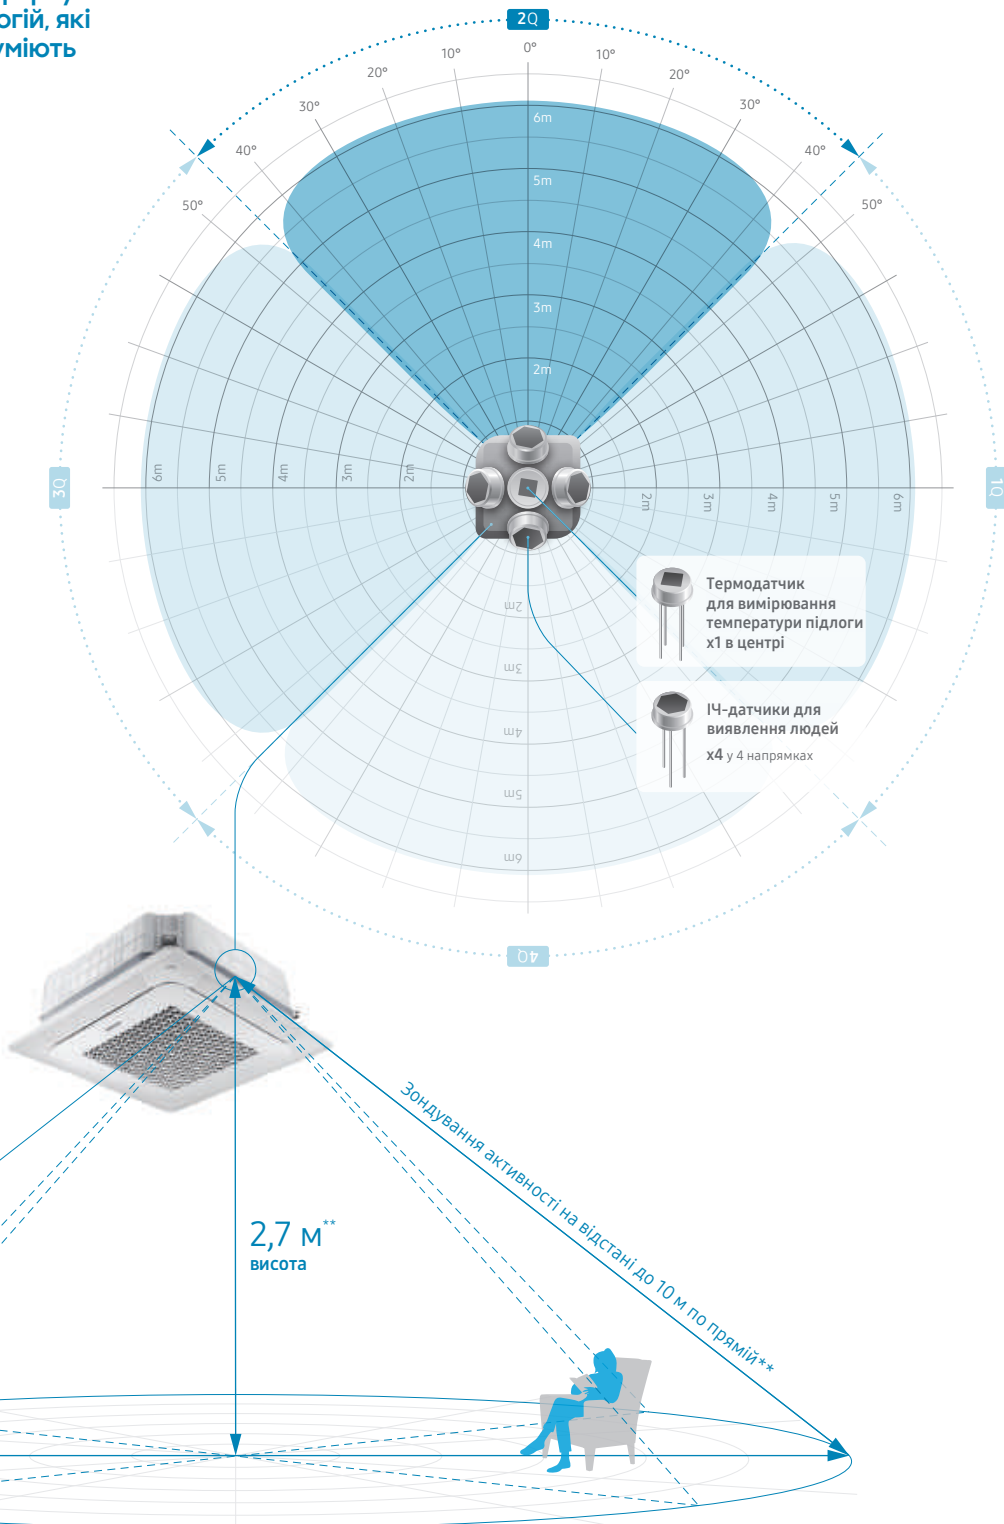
огій, які
уміють

2Q
0°
10°
10°
20°
20°
30°
30°
40°
40°
50°
50°
6m
5m
4m
3m
2m
3Q
6m
5m
4m
3m
2m
2m
3m
4m
5m
6m
1Q
2m
3m
4m
5m
6m
4Q

Термодатчик для вимірювання температури підлоги x1 в центрі

ІЧ-датчики для виявлення людей x4 у 4 напрямках

2,7 м**
висота

Зондування активності на відстані до 10 м по прямій**